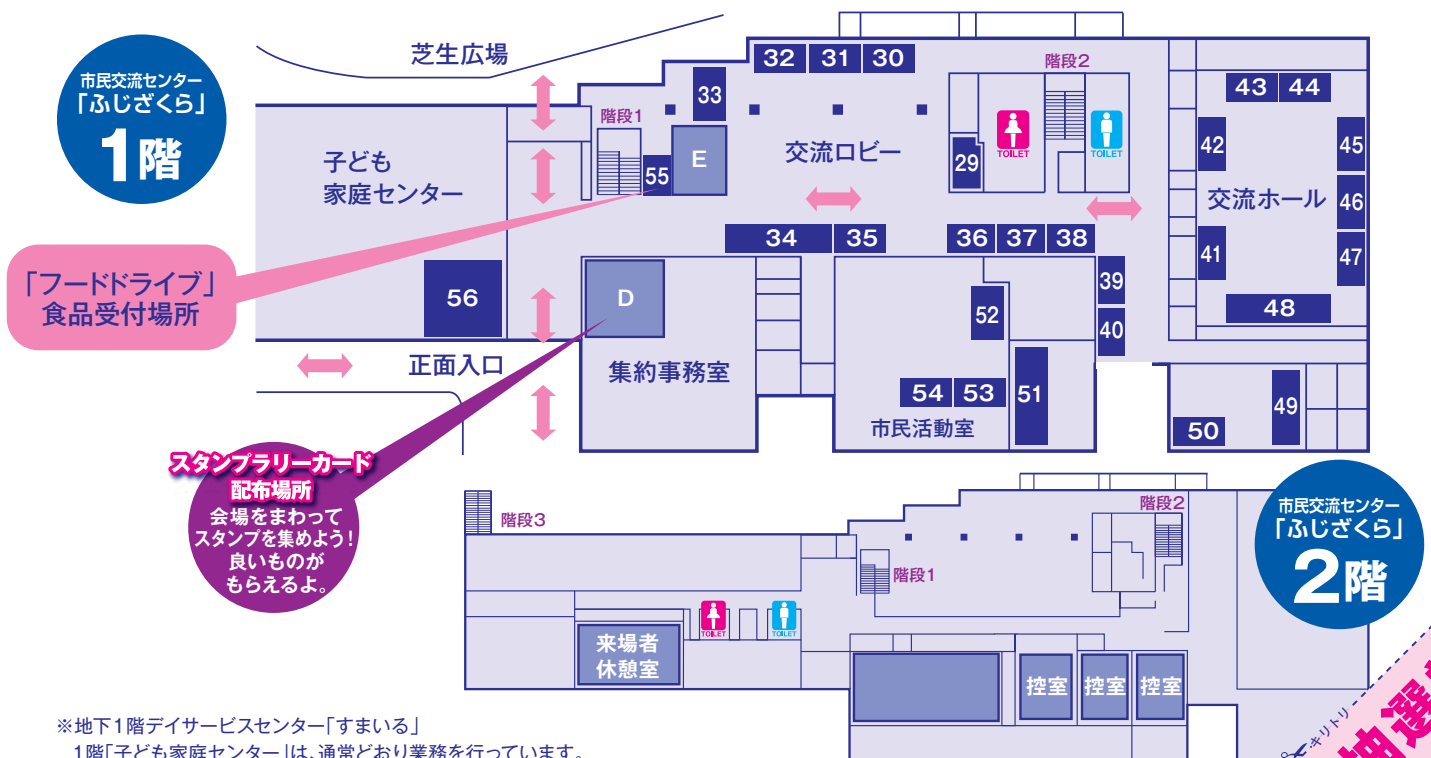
市民交流センター
「ふじざくら」
1階

芝生広場

子ども
家庭センター

「フードドライブ」
食品受付場所

56

正面入口

階段1

33

55

E

32 31 30

交流ロビー

階段2

29

TOILET

TOILET

34 35

36 37 38

D

集約事務室

39

52

40

54 53

51

市民活動室

43 44

42

45

交流ホール

46

41

47

48

49

50

スタンプラリーカード
配布場所
会場をまわって
スタンプを集めよう！
良いものが
もらえるよ。

階段3

階段2

階段1

TOILET

TOILET

来場者
休憩室

控室 控室 控室

市民交流センター
「ふじざくら」
2階

キリトリ

※地下1階デイサービスセンター「すまいる」
1階「子ども家庭センター」は、通常どおり業務を行っています。